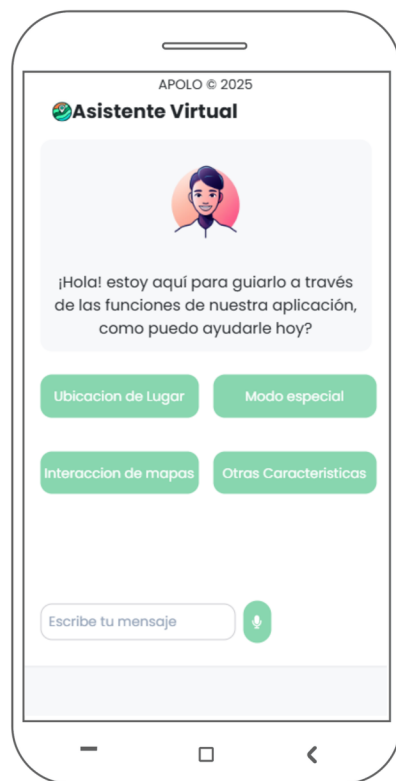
APOLO © 2025

Asistente Virtual

¡Hola! estoy aquí para guiarlo a través de las funciones de nuestra aplicación, como puedo ayudarle hoy?

Ubicacion de Lugar

Modo especial

Interaccion de mapas

Otras Caracteristicas

Escribe tu mensaje